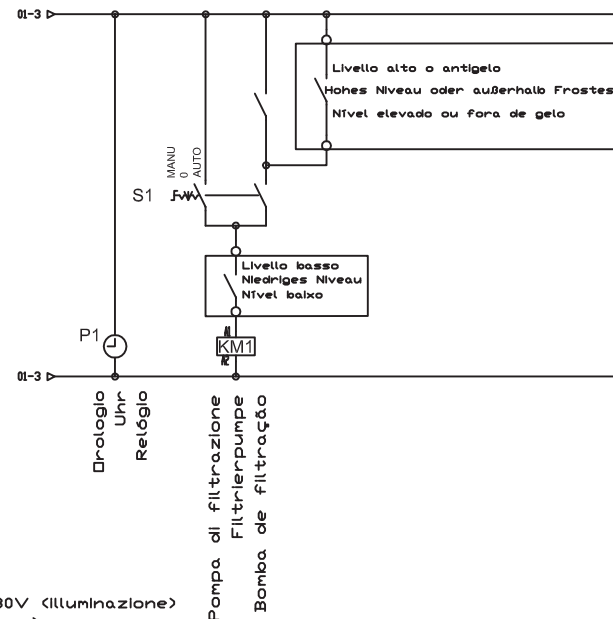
01-3

Livello alto o antigelo
Hohes Niveau oder außerhalb Frostes
Nível elevado ou fora de gelo

MANU
0
AUTO

S1

Livello basso
Niedriges Niveau
Nível baixo

P1

A1
KM1
A2

01-3

Orologio
Uhr
Relógio

Pompa di filtrazione
Filtrierpumpe
Bomba de filtração

30V (Illuminazione)